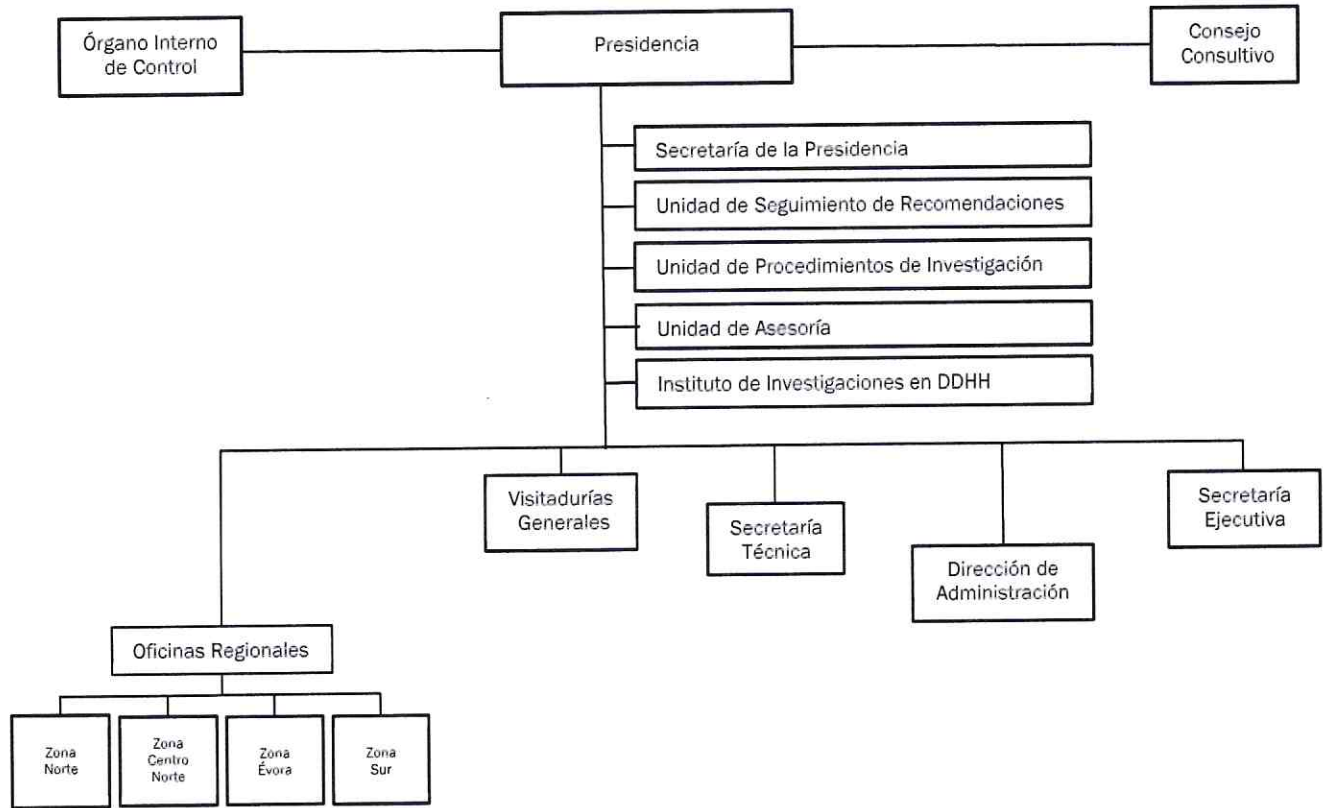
Órgano Interno de Control

Presidencia

Consejo Consultivo

Secretaría de la Presidencia

Unidad de Seguimiento de Recomendaciones

Unidad de Procedimientos de Investigación

Unidad de Asesoría

Instituto de Investigaciones en DDHH

Visitadurías Generales

Secretaría Técnica

Dirección de Administración

Secretaría Ejecutiva

Oficinas Regionales

Zona Norte

Zona Centro Norte

Zona Évora

Zona Sur